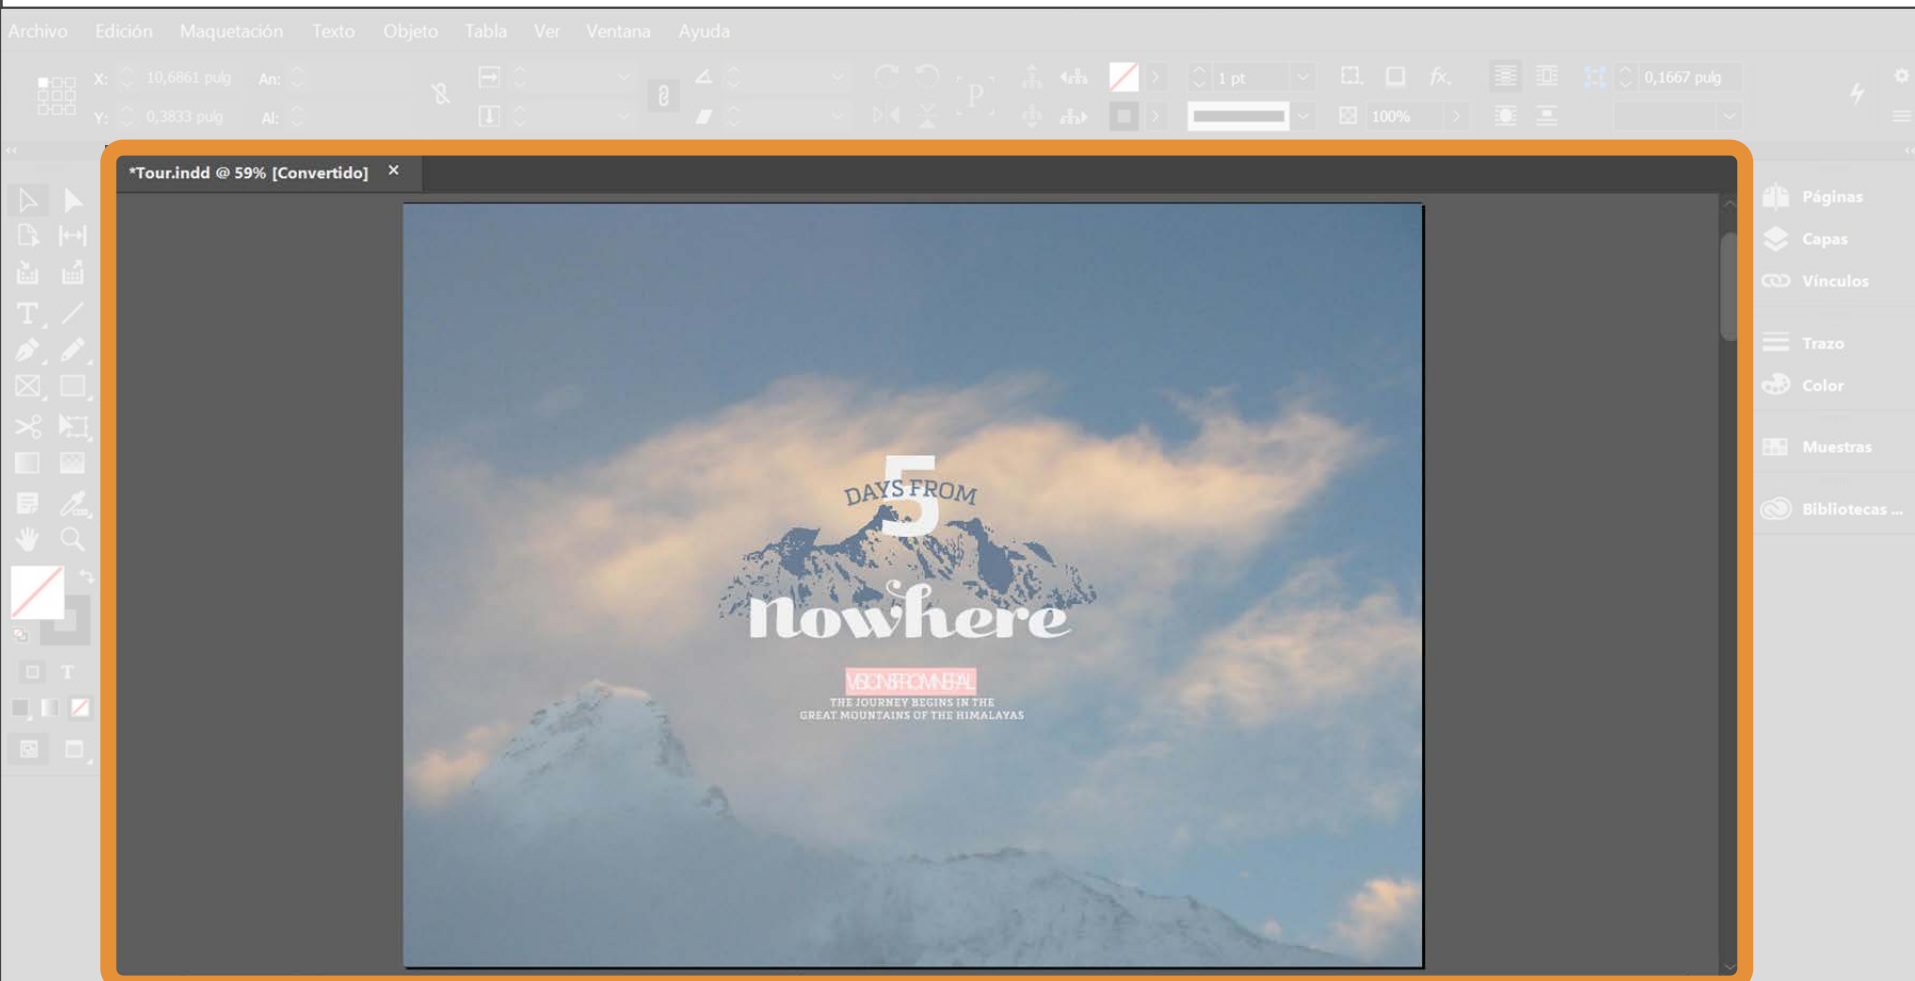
Archivo Edición Maquetación Texto Objeto Tabla Ver Ventana Ayuda

X: 10,6861 pulg
Y: 0,3833 pulg
An:
Al:
1 pt
100%
0,1667 pulg

*Tour.indd @ 59% [Convertido] ×

5
DAYS FROM
nowhere
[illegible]
THE JOURNEY BEGINS IN THE
GREAT MOUNTAINS OF THE HIMALAYAS

Páginas
Capas
Vínculos
Trazo
Color
Muestras
Bibliotecas ...